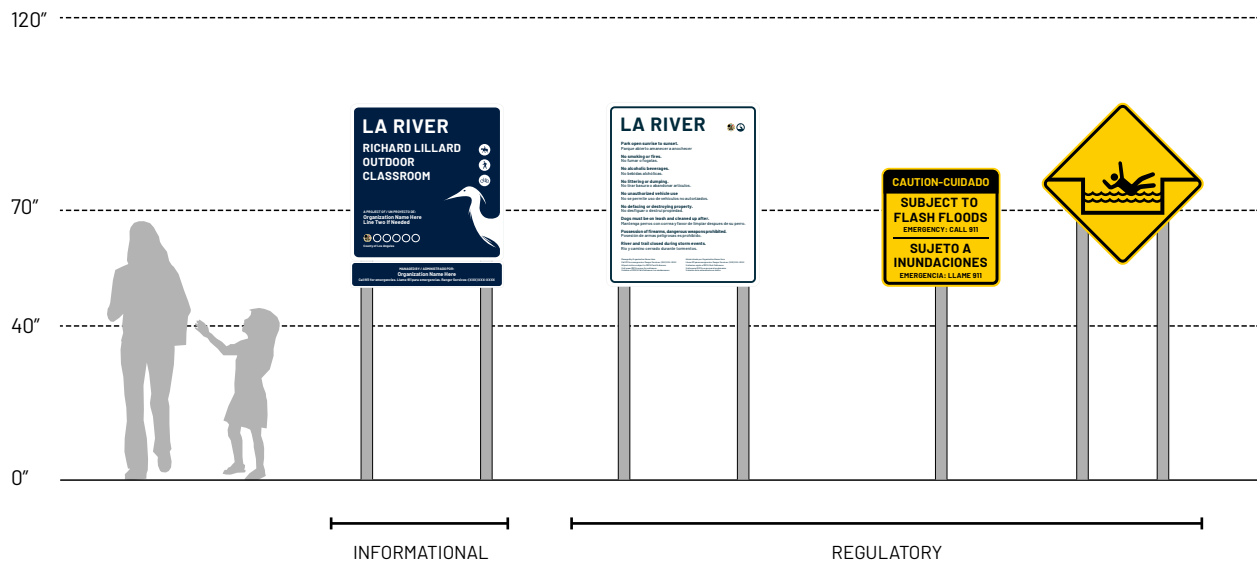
120"

70"

40"

0"

LA RIVER

RICHARD LILLARD OUTDOOR CLASSROOM

A PROJECT OF / UN PROYECTO DE:
Organization Name Here
Line Two If Needed

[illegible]

MANAGED BY / ADMINISTRADO POR:
Organization Name Here
Call 911 for emergencies. Llame 911 para emergencias. Ranger Services: (000) 000-0000

LA RIVER

Park open sunrise to sunset.
Parque abierto amanecer a atardecer.

No smoking or fires.
No fumar ni fogatas.

No alcoholic beverages.
No bebidas alcohólicas.

No littering or dumping.
No tirar basura o abandonar artículos.

No unauthorized vehicle use
No se permite uso de vehículos no autorizados.

No defacing or destroying property.
No desfigurar o destruir propiedad.

Dogs must be on leash and cleaned up after.
Mantenga perros con correa y favor de limpiar después de su perro.

Possession of firearms, dangerous weapons prohibited.
Posesión de armas peligrosas es prohibido.

River and trail closed during storm events.
Río y camino cerrado durante tormentas.

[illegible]

CAUTION-CUIDADO

SUBJECT TO FLASH FLOODS
EMERGENCY: CALL 911

SUJETO A INUNDACIONES
EMERGENCIA: LLAME 911

INFORMATIONAL

REGULATORY